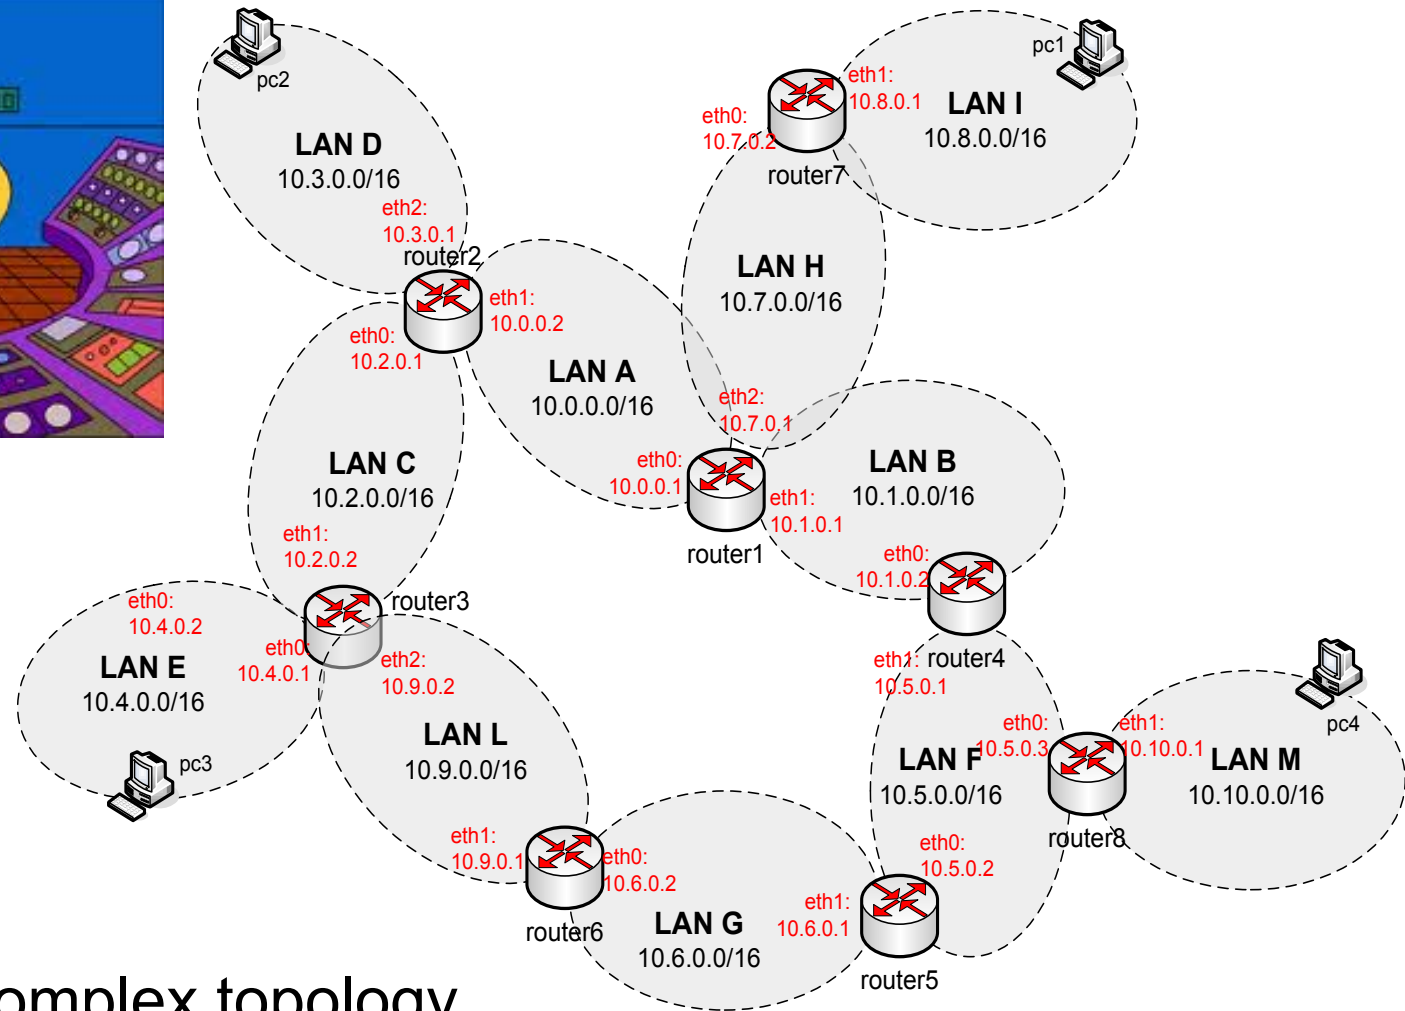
pc2

LAN D
10.3.0.0/16

eth2:
10.3.0.1
router2

eth1:
10.0.0.2

eth0:
10.2.0.1

LAN A
10.0.0.0/16

LAN C
10.2.0.0/16

eth1:
10.2.0.2

eth0:
10.4.0.2

router3

eth0
10.4.0.1

eth2:
10.9.0.2

LAN E
10.4.0.0/16

pc3

LAN L
10.9.0.0/16

eth1:
10.9.0.1

router6

eth0:
10.6.0.2

LAN G
10.6.0.0/16

eth1:
10.6.0.1

router5

eth0:
10.5.0.2

LAN F
10.5.0.0/16

eth1: router4
10.5.0.1

eth0:
10.5.0.3

router8

eth1:
10.10.0.1

LAN M
10.10.0.0/16

pc4

eth0:
10.1.0.2

LAN B
10.1.0.0/16

eth1:
10.1.0.1

router1

eth0:
10.0.0.1

eth2:
10.7.0.1

LAN H
10.7.0.0/16

eth0:
10.7.0.2

router7

eth1:
10.8.0.1

pc1

LAN I
10.8.0.0/16

omplex topology